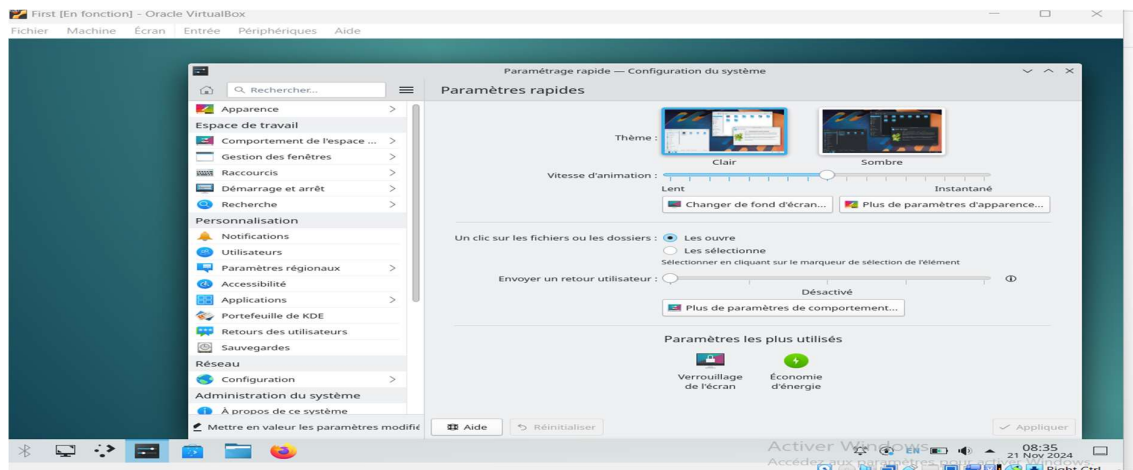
First [En fonction] - Oracle VirtualBox
Fichier Machine Écran Entrée Périphériques Aide

Paramétrage rapide — Configuration du système

Rechercher...

Apparence
Espace de travail
Comportement de l'espace ...
Gestion des fenêtres
Raccourcis
Démarrage et arrêt
Recherche
Personnalisation
Notifications
Utilisateurs
Paramètres régionaux
Accessibilité
Applications
Portefeuille de KDE
Retours des utilisateurs
Sauvegardes
Réseau
Configuration
Administration du système
À propos de ce système
Mettre en valeur les paramètres modifié

Paramètres rapides

Thème :
Clair
Sombre
Vitesse d'animation :
Lent
Instantané
Changer de fond d'écran...
Plus de paramètres d'apparence...

Un clic sur les fichiers ou les dossiers : Les ouvre
Les sélectionne
Sélectionner en cliquant sur le marqueur de sélection de l'élément
Envoyer un retour utilisateur :
Désactivé
Plus de paramètres de comportement...

Paramètres les plus utilisés
Verrouillage de l'écran
Économie d'énergie

Aide
Réinitialiser
Appliquer

Activer Windows
Accédez aux paramètres pour activer Windows.
EN
08:35
21 Nov 2024
Right Ctrl